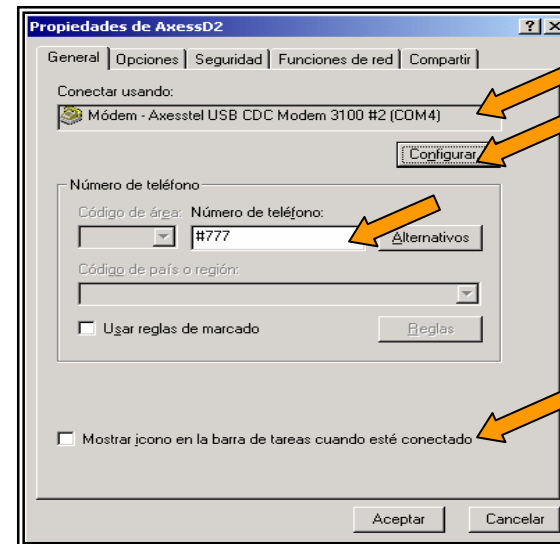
Propiedades de AxessD2

?

General | Opciones | Seguridad | Funciones de red | Compartir

Conectar usando:

Módem - Axesstel USB CDC Modem 3100 #2 (COM4)

Configurar

Número de teléfono

Código de área:

Número de teléfono:

#777

Alternativos

Código de país o región:

Usar reglas de marcado

Reglas

Mostrar icono en la barra de tareas cuando esté conectado

Aceptar

Cancelar